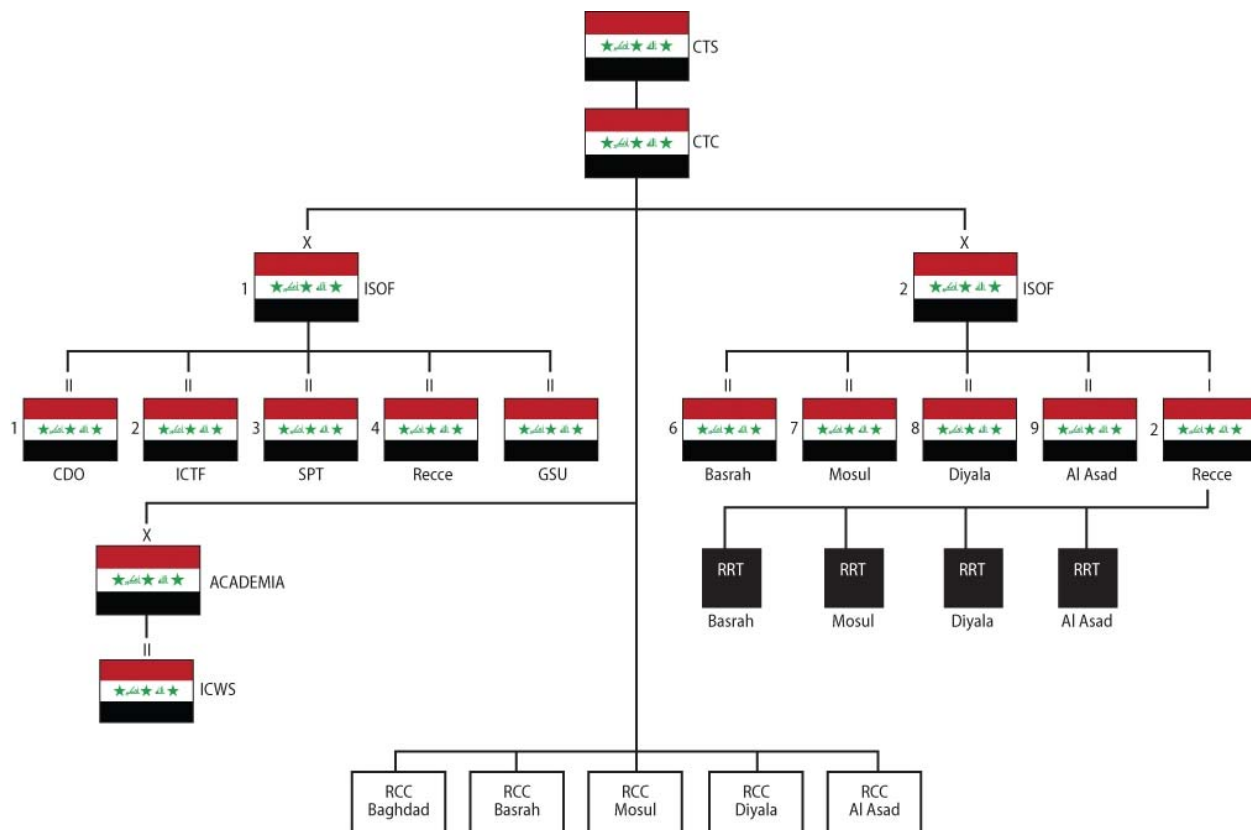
CTS

CTC

X
1 ISOF

X
2 ISOF

II
1
CDO

II
2
ICTF

II
3
SPT

II
4
Recce

II
GSU

II
6
Basrah

II
7
Mosul

II
8
Diyala

II
9
Al Asad

I
2
Recce

X
ACADEMIA

II
ICWS

RRT
Basrah

RRT
Mosul

RRT
Diyala

RRT
Al Asad

RCC
Baghdad

RCC
Basrah

RCC
Mosul

RCC
Diyala

RCC
Al Asad